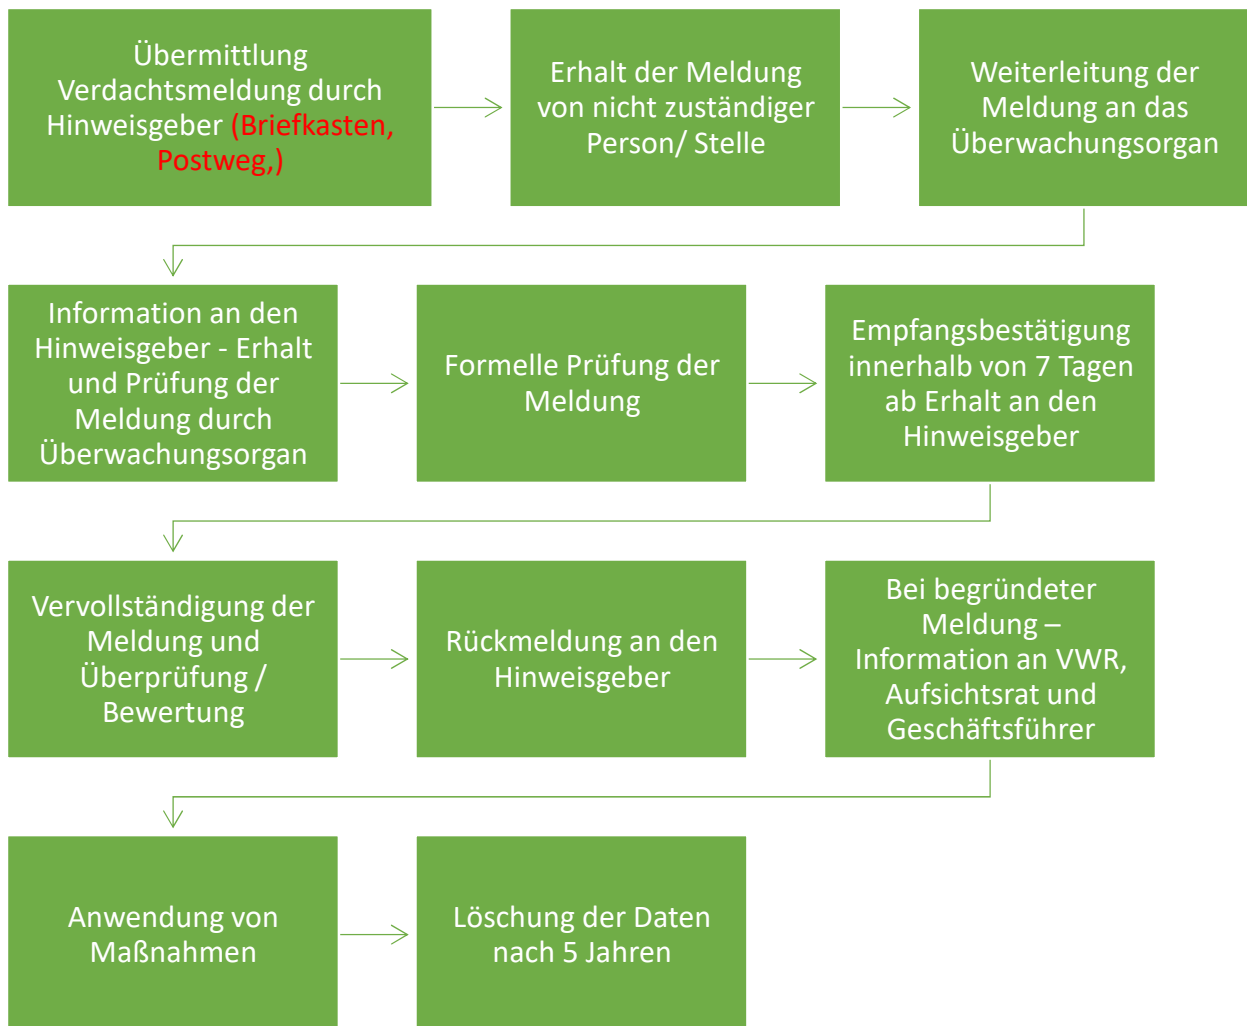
Übermittlung Verdachtsmeldung durch Hinweisgeber (Briefkasten, Postweg,)

Erhalt der Meldung von nicht zuständiger Person/ Stelle

Weiterleitung der Meldung an das Überwachungsorgan

Information an den Hinweisgeber - Erhalt und Prüfung der Meldung durch Überwachungsorgan

Formelle Prüfung der Meldung

Empfangsbestätigung innerhalb von 7 Tagen ab Erhalt an den Hinweisgeber

Vervollständigung der Meldung und Überprüfung / Bewertung

Rückmeldung an den Hinweisgeber

Bei begründeter Meldung – Information an VWR, Aufsichtsrat und Geschäftsführer

Anwendung von Maßnahmen

Löschung der Daten nach 5 Jahren